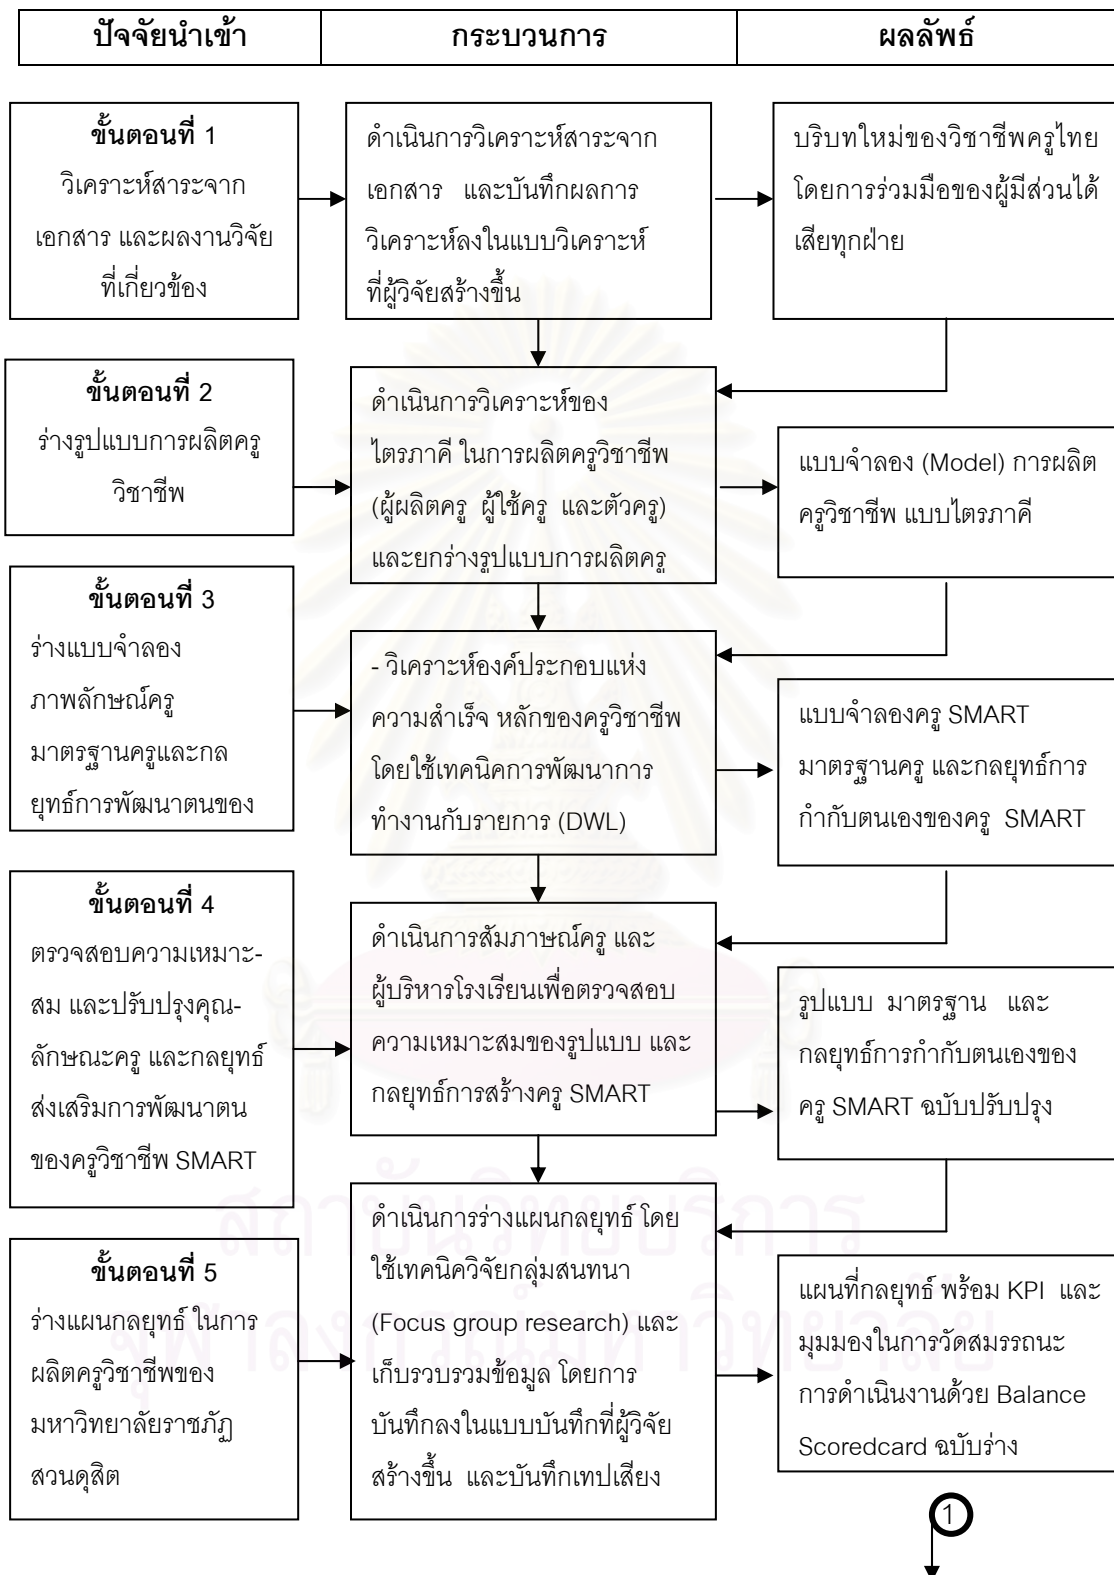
| ปัจจัยนำเข้า | กระบวนการ | ผลลัพธ์ |
|---|---|---|

**ขั้นตอนที่** 1
วิเคราะห์สาระจาก เอกสาร และผลงานวิจัย ที่เกี่ยวข้อง

ดำเนินการวิเคราะห์สาระจาก เอกสาร และบันทึกผลการ วิเคราะห์ลงในแบบวิเคราะห์ ที่ผู้วิจัยสร้างขึ้น

บริบทใหม่ของวิชาชีพครูไทย โดยการร่วมมือของผู้มีส่วนได้เสียทุกฝ่าย

**ขั้นตอนที่** 2
ร่างรูปแบบการผลิตครู วิชาชีพ

ดำเนินการวิเคราะห์ของ ไตรภาคี ในการผลิตครูวิชาชีพ (ผู้ผลิตครู ผู้ใช้ครู และตัวครู) และยกร่างรูปแบบการผลิตครู

แบบจำลอง (Model) การผลิต ครูวิชาชีพ แบบไตรภาคี

**ขั้นตอนที่** 3
ร่างแบบจำลอง ภาพลักษณ์ครู มาตรฐานครูและกล ยุทธ์การพัฒนาตนของ

- วิเคราะห์องค์ประกอบแห่ง ความสำเร็จ หลักของครูวิชาชีพ โดยใช้เทคนิคการพัฒนาการ ทำงานกับรายการ (DWL)

แบบจำลองครู SMART มาตรฐานครู และกลยุทธ์การ กำกับตนเองของครู SMART

**ขั้นตอนที่** 4
ตรวจสอบความเหมาะสม และปรับปรุงคุณลักษณะครู และกลยุทธ์ ส่งเสริมการพัฒนาตน ของครูวิชาชีพ SMART

ดำเนินการสัมภาษณ์ครู และ ผู้บริหารโรงเรียนเพื่อตรวจสอบ ความเหมาะสมของรูปแบบ และ กลยุทธ์การสร้างครู SMART

รูปแบบ มาตรฐาน และ กลยุทธ์การกำกับตนเองของ ครู SMART ฉบับปรับปรุง

**ขั้นตอนที่** 5
ร่างแผนกลยุทธ์ ในการ ผลิตครูวิชาชีพของ มหาวิทยาลัยราชภัฏ สวนดุสิต

ดำเนินการร่างแผนกลยุทธ์ โดย ใช้เทคนิควิจัยกลุ่มสนทนา (Focus group research) และ เก็บรวบรวมข้อมูล โดยการ บันทึกลงในแบบบันทึกที่ผู้วิจัย สร้างขึ้น และบันทึกเทปเสียง

แผนที่กลยุทธ์ พร้อม KPI และ มุมมองในการวัดสมรรถนะ การดำเนินงานด้วย Balance Scoredcard ฉบับร่าง

1